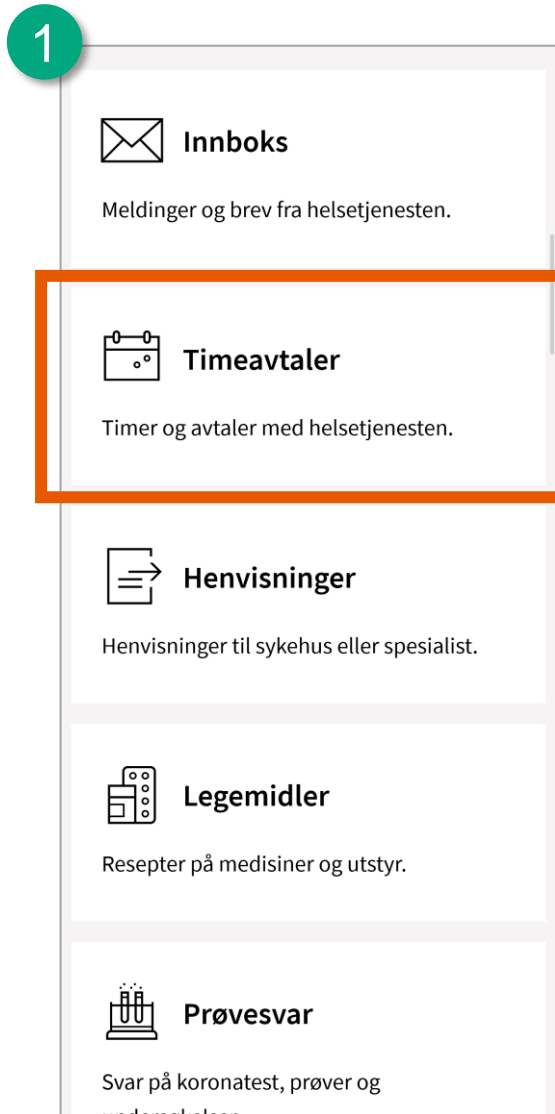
1

Innboks

Meldinger og brev fra helsetjenesten.

Timeavtaler

Timer og avtaler med helsetjenesten.

Henvisninger

Henvisninger til sykehus eller spesialist.

Legemidler

Resepter på medisiner og utstyr.

Prøvesvar

Svar på koronatest, prøver og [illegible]